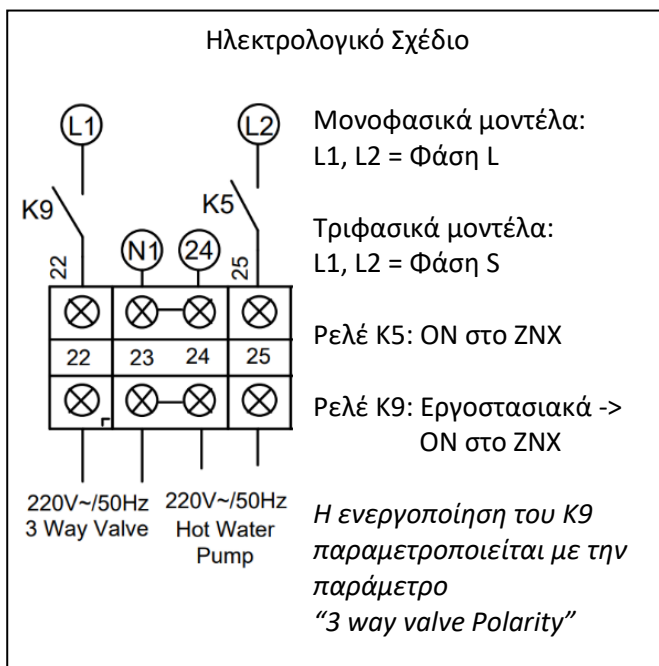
Ηλεκτρολογικό Σχέδιο

L1

L2

K9

K5

22

N1

24

25

22

23

24

25

220V~/50Hz
3 Way Valve

220V~/50Hz
Hot Water
Pump

Μονοφασικά μοντέλα:
L1, L2 = Φάση L

Τριφασικά μοντέλα:
L1, L2 = Φάση S

Ρελέ Κ5: ON στο ZNX

Ρελέ Κ9: Εργοστασιακά -> ON στο ZNX

*Η ενεργοποίηση του Κ9 παραμετροποιείται με την παράμετρο “3 way valve Polarity”*